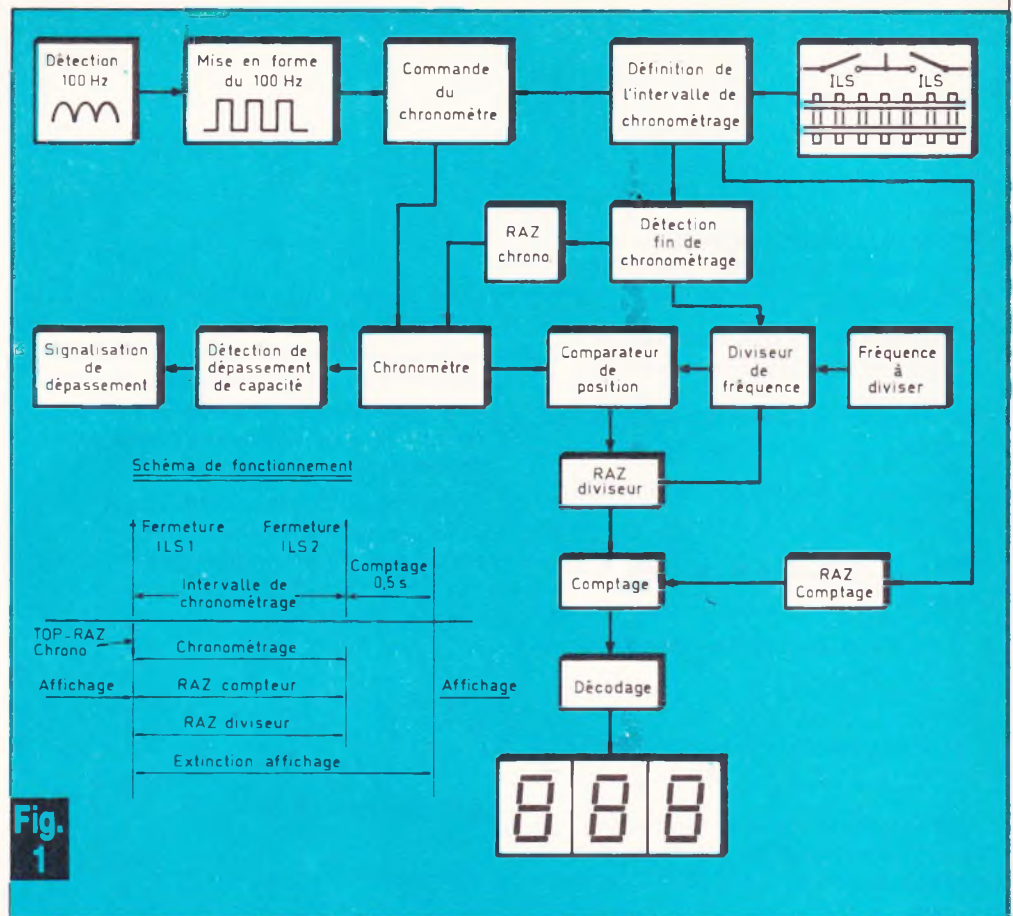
Détection 100 Hz

Mise en forme du 100 Hz

Commande du chronomètre

Définition de l'intervalle de chronométrage

ILS

ILS

RAZ chrono

Détection fin de chronométrage

Signalisation de dépassement

Détection de dépassement de capacité

Chronomètre

Comparateur de position

Diviseur de fréquence

Fréquence à diviser

Schéma de fonctionnement

RAZ diviseur

Fermeture ILS1

Fermeture ILS2

Comptage 0,5 s

Intervalle de chronométrage

Comptage

RAZ Comptage

TOP-RAZ Chrono

Chronométrage

Affichage

RAZ compteur

Affichage

Décodage

RAZ diviseur

Extinction affichage

Fig. 1